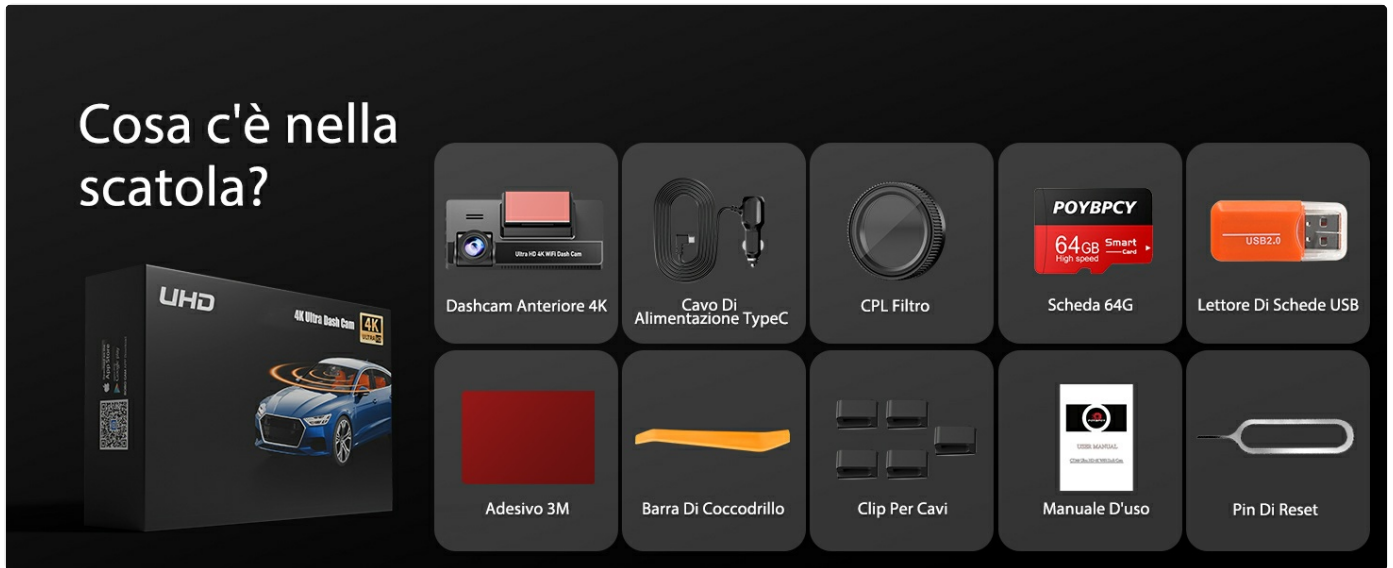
Cosa c'è nella scatola?

UHD

4K Ultra Dash Cam

4K ULTRA HD

Ultra HD 4K WIFI Dash Cam

Dashcam Anteriore 4K

Cavo Di Alimentazione TypeC

CPL Filtro

POYBPCY

64GB High speed Smart Card

Scheda 64G

USB2.0

Lettore Di Schede USB

Adesivo 3M

Barra Di Coccodrillo

Clip Per Cavi

USER MANUAL

Manuale D'uso

Pin Di Reset